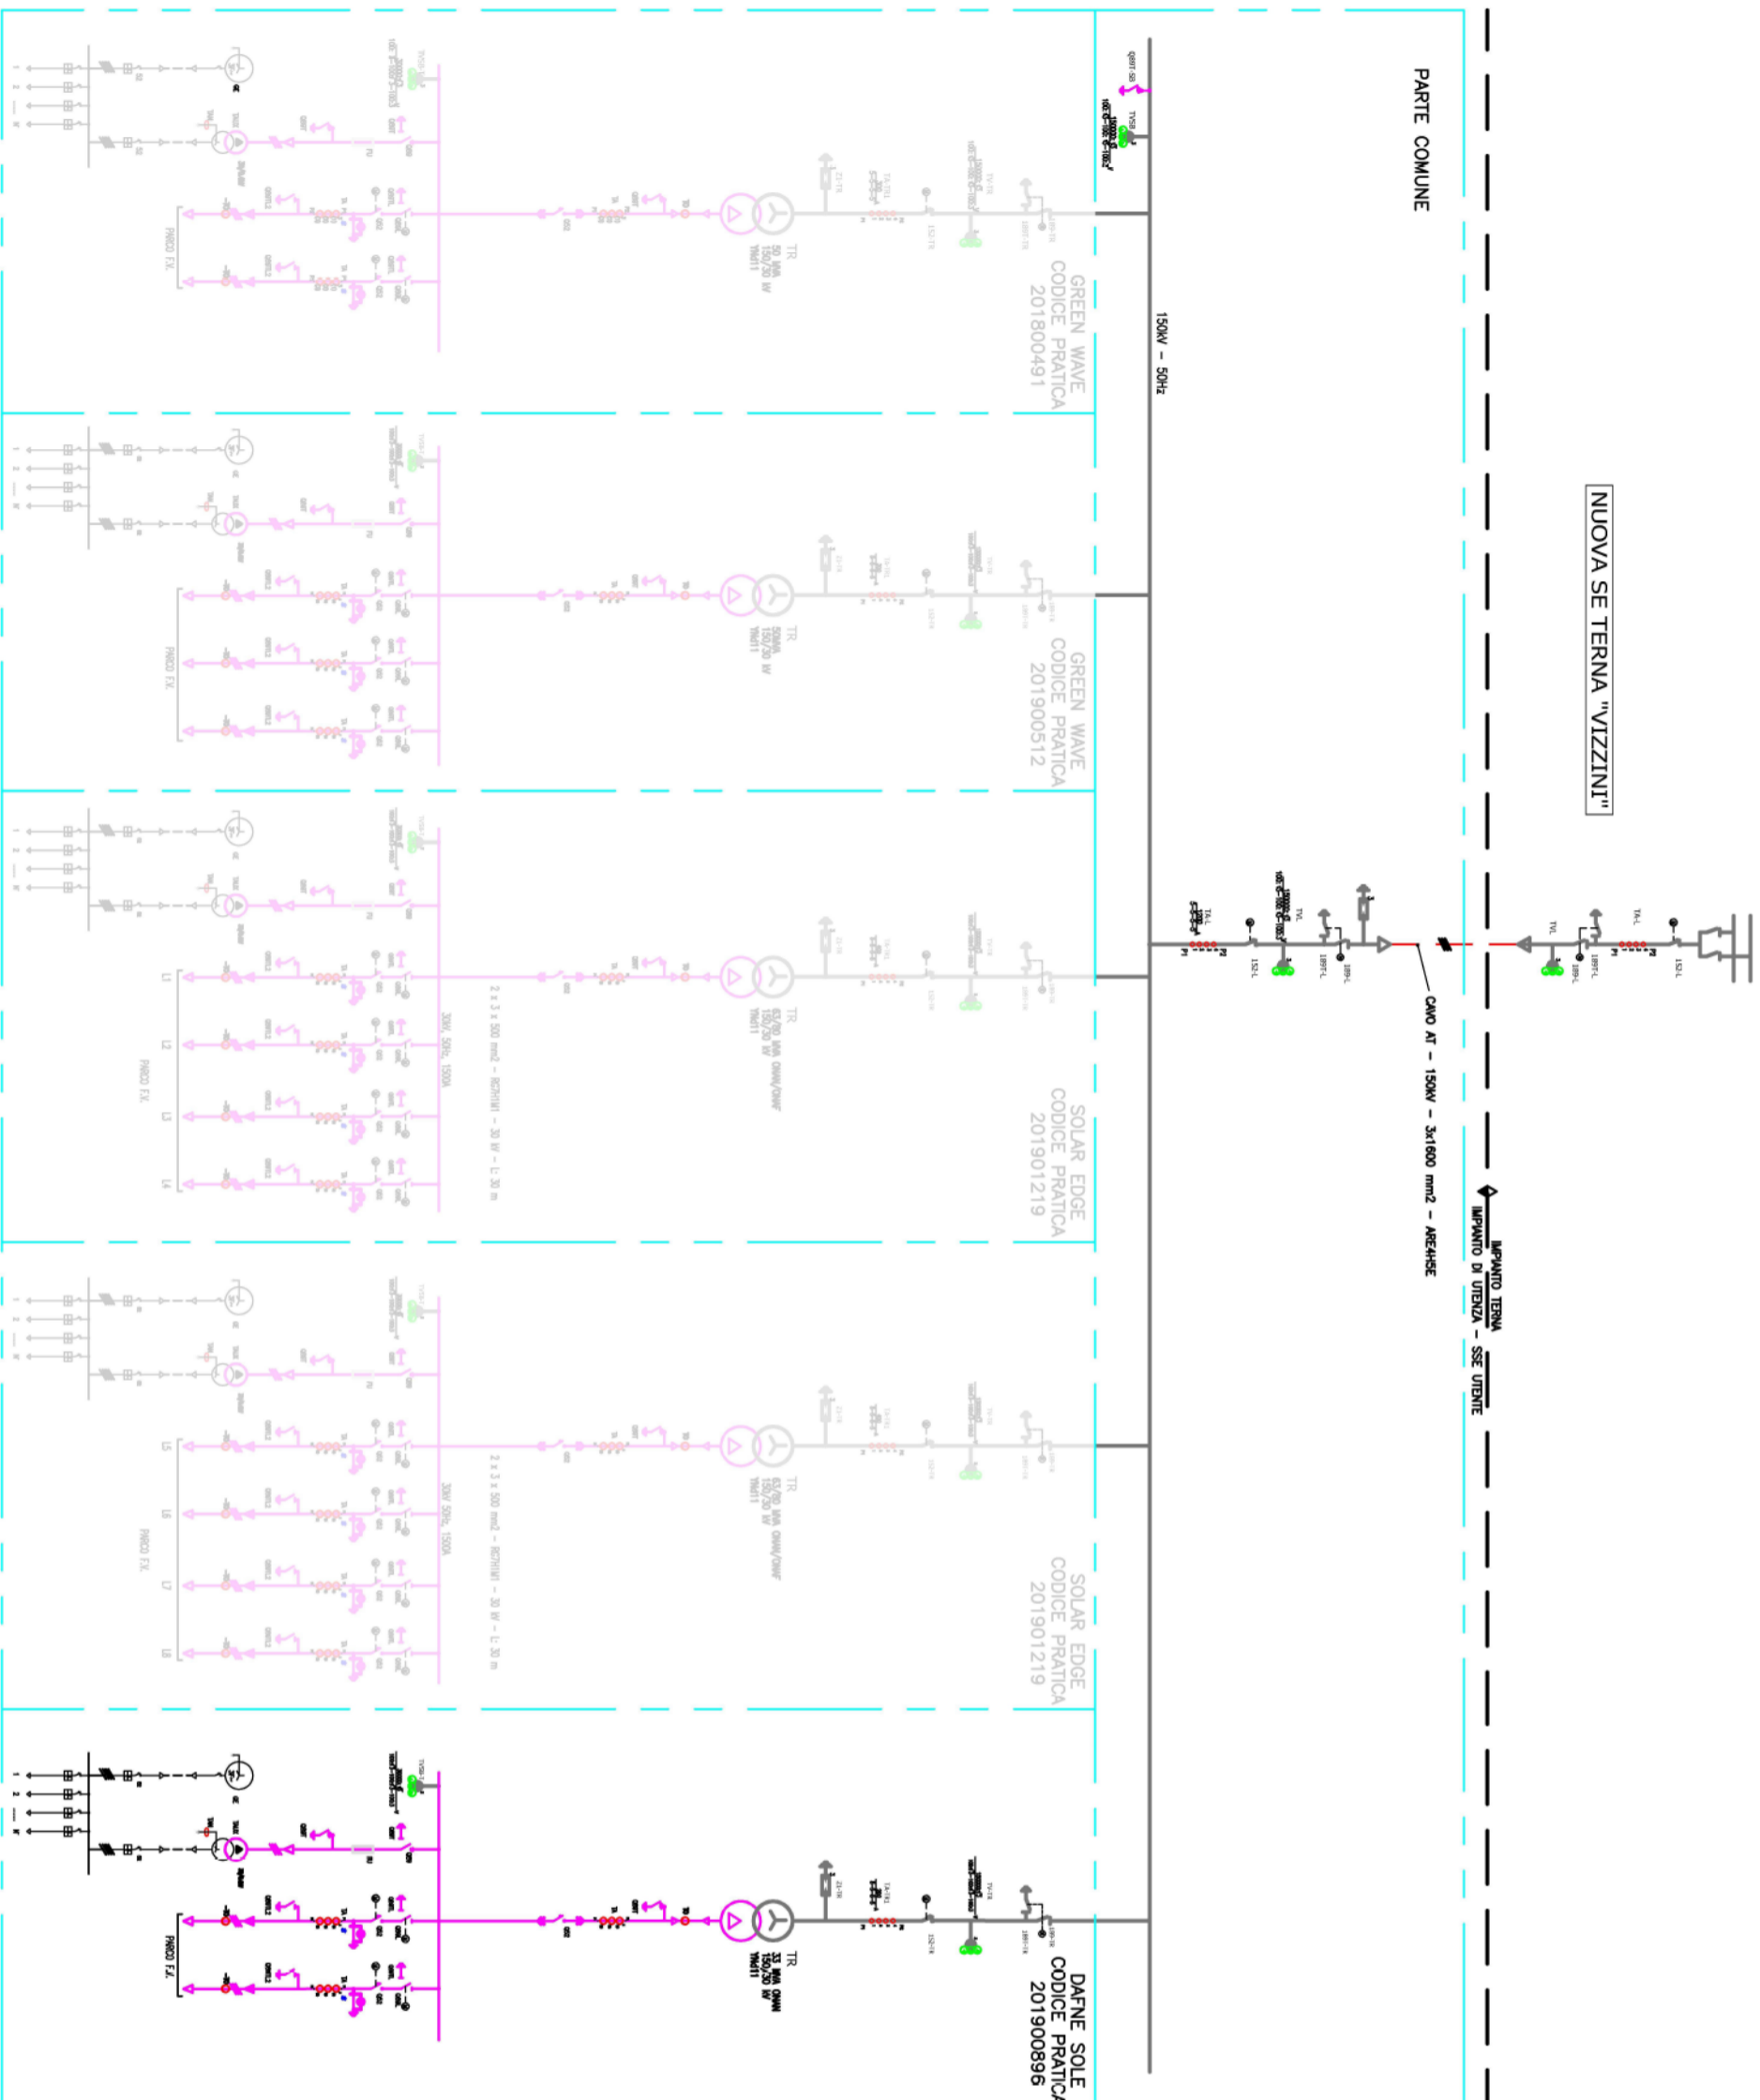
PARTE COMUNE

NUOVA SE TERNA "VIZZINI"

150kV - 50Hz

GREEN WAVE
CODICE PRATICA
201800491

TR
50 MVA
150/30 kV
YNd11

PARCO F.V.

GREEN WAVE
CODICE PRATICA
201900512

TR
50MVA
150/30 kV
YNd11

PARCO F.V.

SOLAR EDGE
CODICE PRATICA
201901219

TR
63/80 MVA ONAN/ONAF
150/30 kV
YNd11

2 x 3 x 500 mm2 - RG7H1M1 - 30 kV - L: 30 m

30kV, 50Hz, 1500A

L1 L2 L3 L4

PARCO F.V.

SOLAR EDGE
CODICE PRATICA
201901219

TR
63/80 MVA ONAN/ONAF
150/30 kV
YNd11

2 x 3 x 500 mm2 - RG7H1M1 - 30 kV - L: 30 m

30kV, 50Hz, 1500A

L5 L6 L7 L8

PARCO F.V.

DAFNE SOLE
CODICE PRATICA
201900896

TR
33 MVA ONAN
150/30 kV
YNd11

PARCO F.V.

CAVO AT - 150kV - 3x1600 mm2 - ARE4H5E

IMPIANTO TERNA
IMPIANTO DI UTENZA - SSE UTENTE

TA-L
TVL
152-L
189-L
189T-L